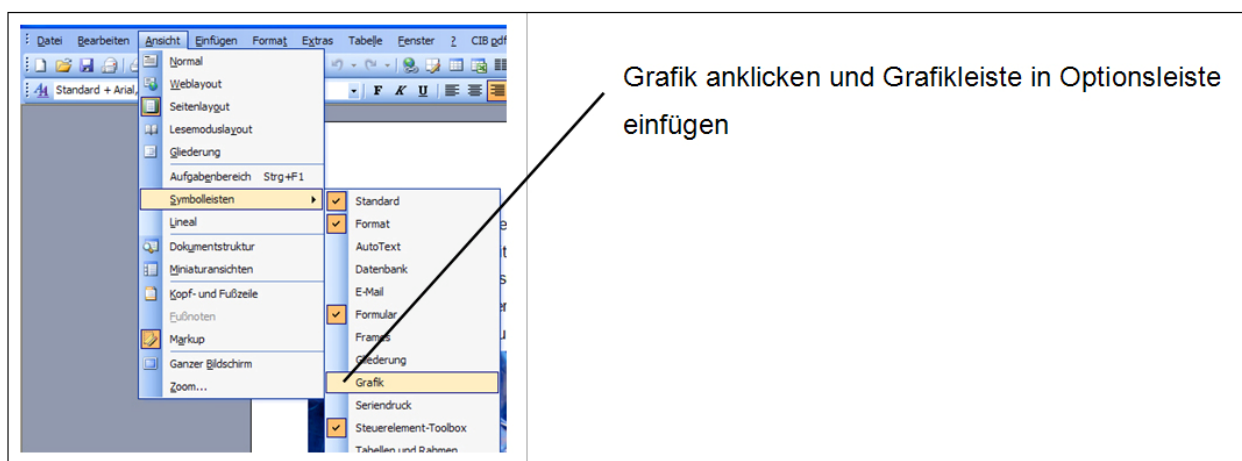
Datei Bearbeiten Ansicht Einfügen Format Extras Tabelle Fenster ? CIB pdf

Standard + Arial,

F K U

Normal
Weblayout
Seitenlayout
Lesemoduslayout
Gliederung
Aufgabenbereich Strg+F1
Symbolleisten
Lineal
Dokumentstruktur
Miniaturansichten
Kopf- und Fußzeile
Fußnoten
Markup
Ganzer Bildschirm
Zoom...

Standard
Format
AutoText
Datenbank
E-Mail
Formular
Frames
Gliederung
Grafik
Seriendruck
Steuerelement-Toolbox
Tabellen und Rahmen

Grafik anklicken und Grafikleiste in Optionsleiste einfügen